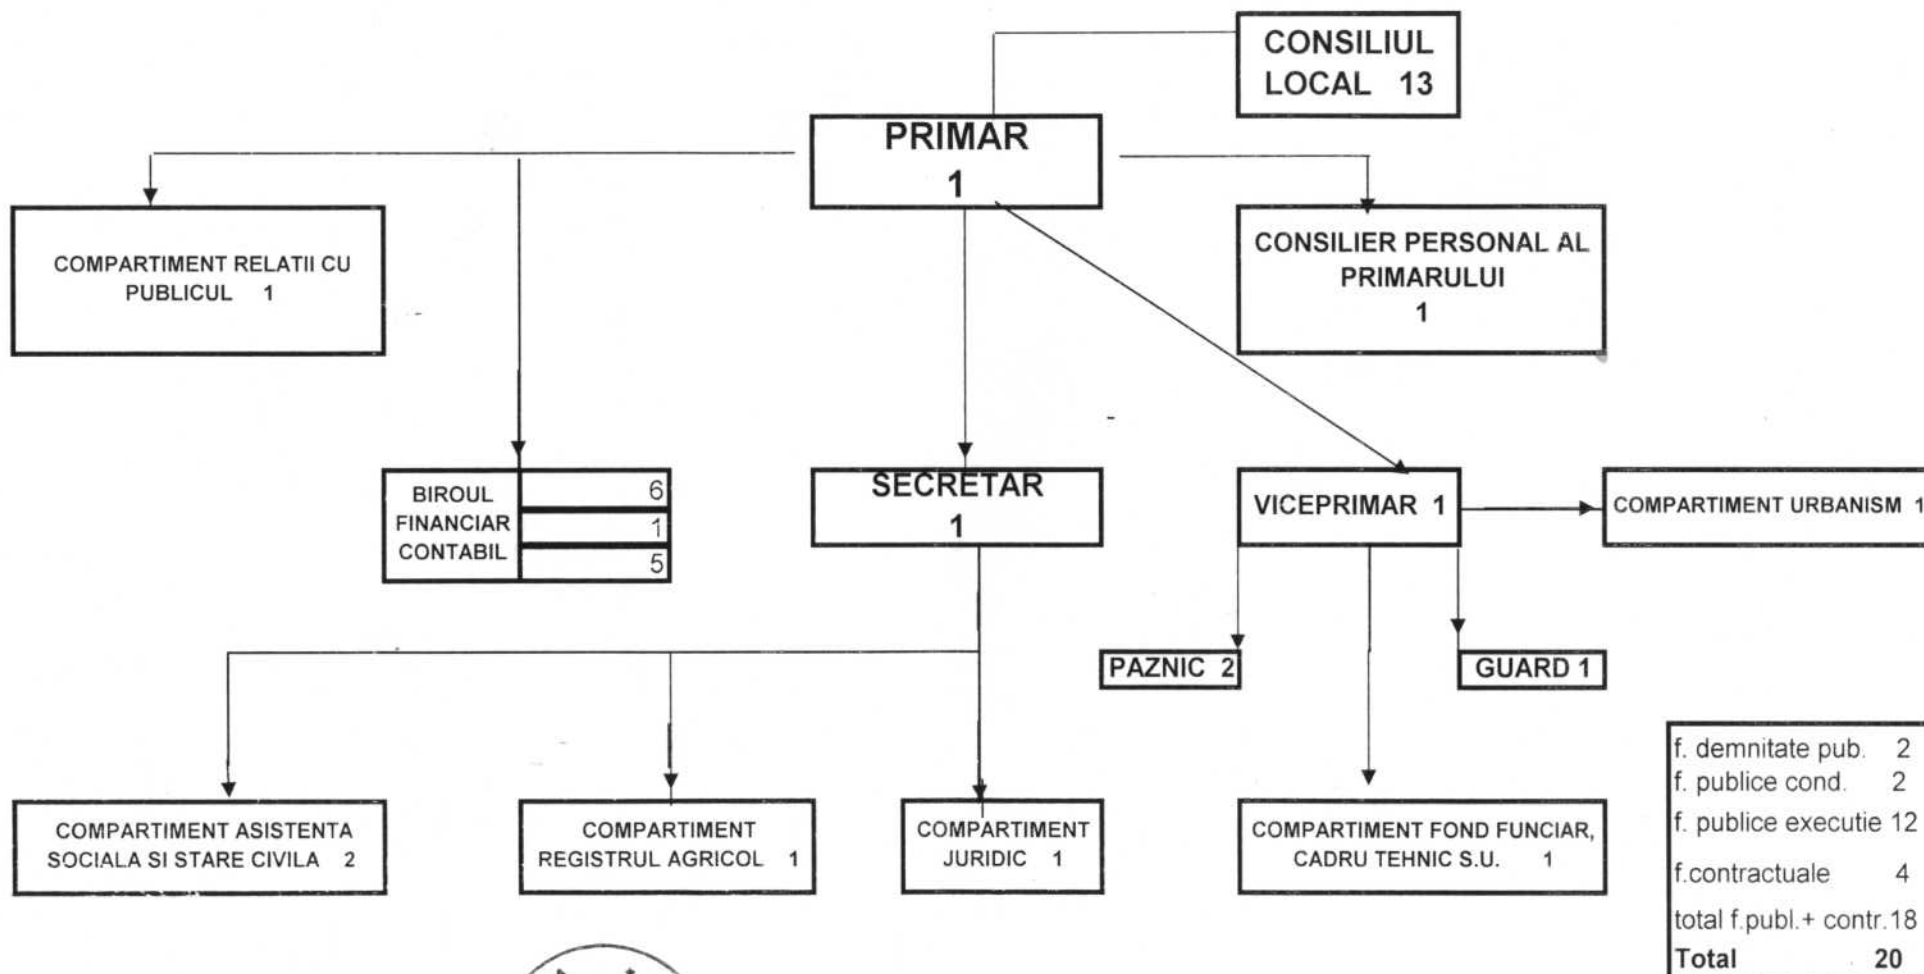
CONSILIUL LOCAL 13

PRIMAR 1

COMPARTIMENT RELATII CU PUBLICUL 1

CONSILIER PERSONAL AL PRIMARULUI 1

BIROUL FINANCIAR CONTABIL

| 6 |
|---|
| 1 |
| 5 |

SECRETAR 1

VICEPRIMAR 1

COMPARTIMENT URBANISM 1

PAZNIC 2

GUARD 1

COMPARTIMENT ASISTENTA SOCIALA SI STARE CIVILA 2

COMPARTIMENT REGISTRUL AGRICOL 1

COMPARTIMENT JURIDIC 1

COMPARTIMENT FOND FUNCIAR, CADRU TEHNIC S.U. 1

| | |
|---|---|
| f. demnitate pub. | 2 |
| f. publice cond. | 2 |
| f. publice executie | 12 |
| f.contractuale | 4 |
| total f.publ.+ contr. | 18 |
| Total | 20 |